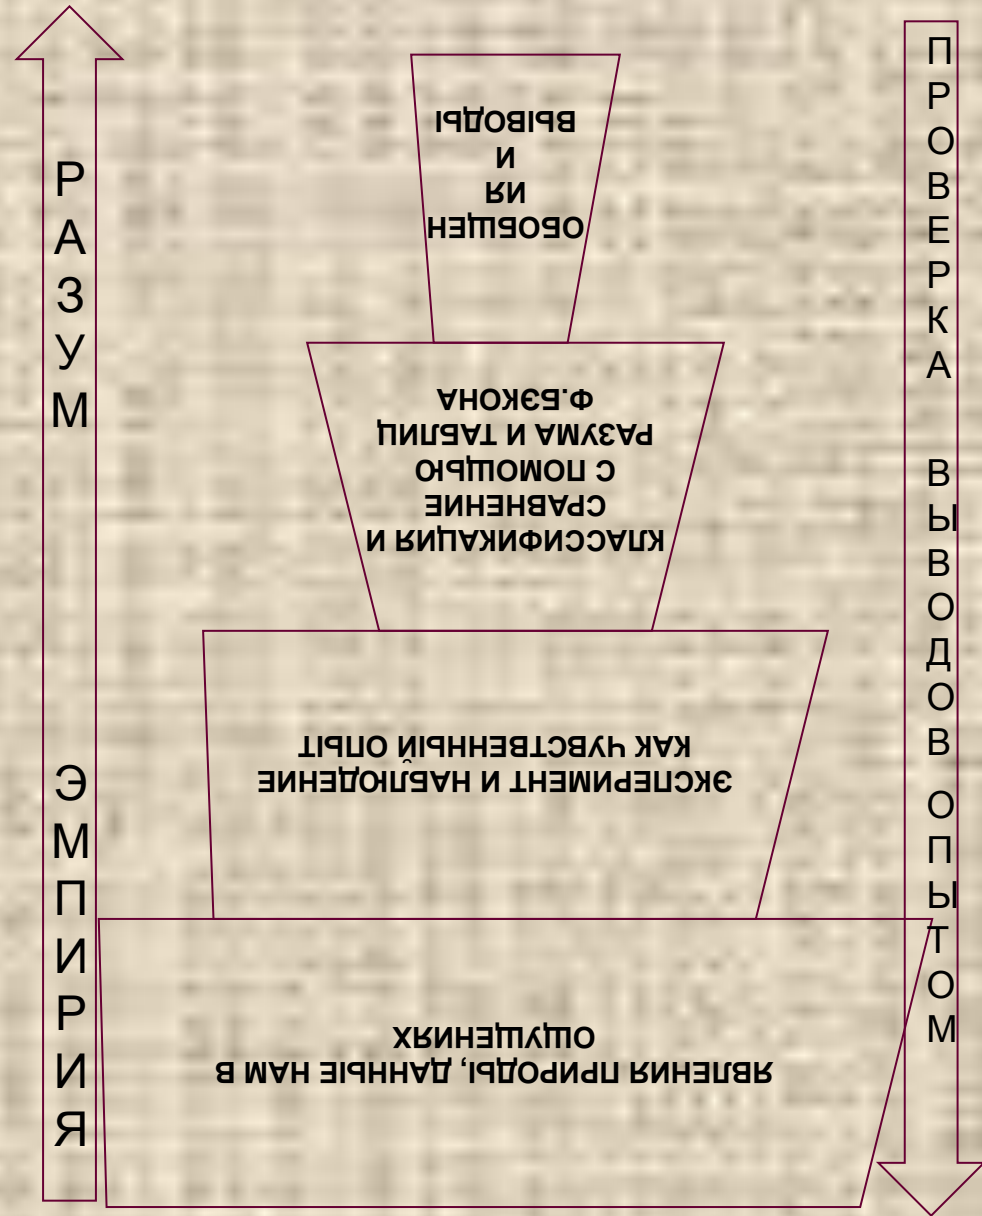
Р
А
З
У
М

Э
М
П
И
Р
И
Я

ОБОБЩЕН
ИЯ
И
ВЫВОДЫ

КЛАССИФИКАЦИЯ И
СРАВНЕНИЕ
С ПОМОЩЬЮ
РАЗУМА И ТАБЛИЦ
Ф.БЭКОНА

ЭКСПЕРИМЕНТ И НАБЛЮДЕНИЕ
КАК ЧУВСТВЕННЫЙ ОПЫТ

ЯВЛЕНИЯ ПРИРОДЫ, ДАННЫЕ НАМ В
ОЩУЩЕНИЯХ

П
Р
О
В
Е
Р
К
А

В
Ы
В
О
Д
О
В

О
П
Ы
Т
О
М